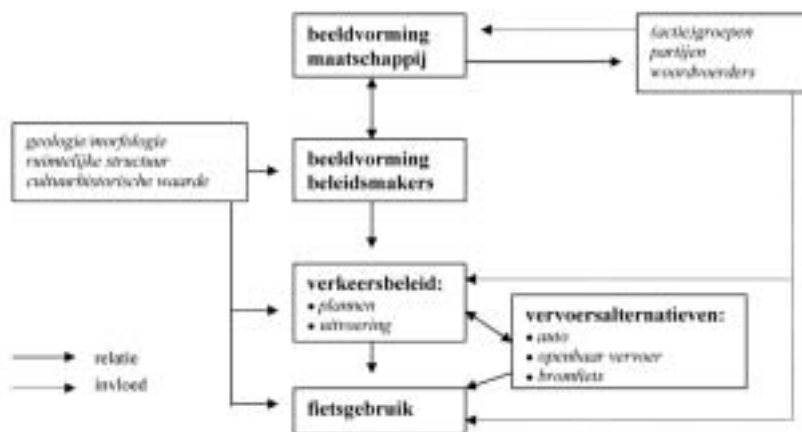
beeldvorming maatschappij

(actie)groepen
partijen
woordvoerders

geologie/morfologie
ruimtelijke structuur
cultuurhistorische waarde

beeldvorming beleidsmakers

verkeersbeleid:
• plannen
• uitvoering

vervoersalternatieven:
• auto
• openbaar vervoer
• bromfiets

relatie
invloed

fietsgebruik